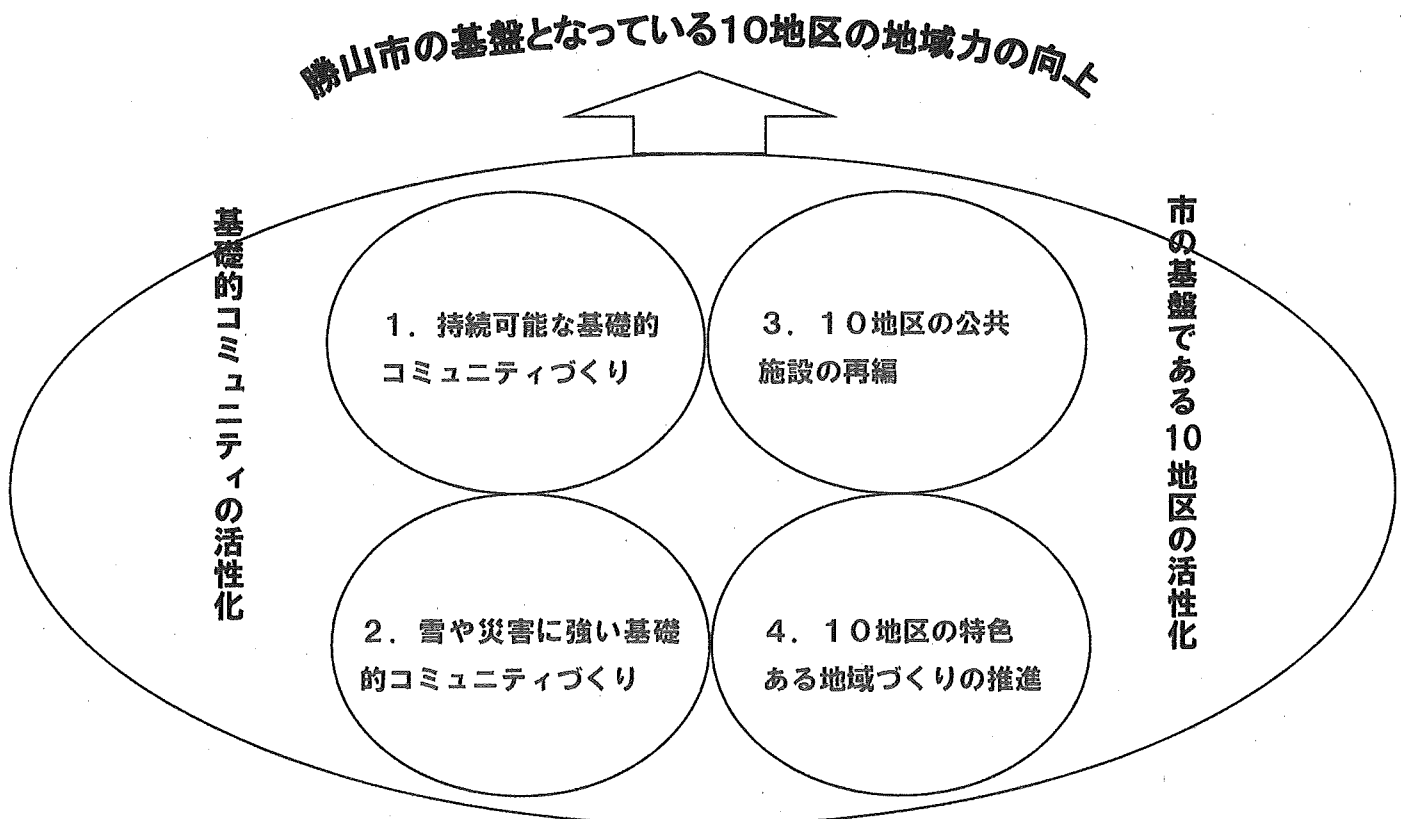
勝山市の基盤となっている10地区の地域力の向上

基礎的コミュニティの活性化

1．持続可能な基礎的コミュニティづくり

3．10地区の公共施設の再編

2．雪や災害に強い基礎的コミュニティづくり

4．10地区の特色ある地域づくりの推進

市の基盤である10地区の活性化